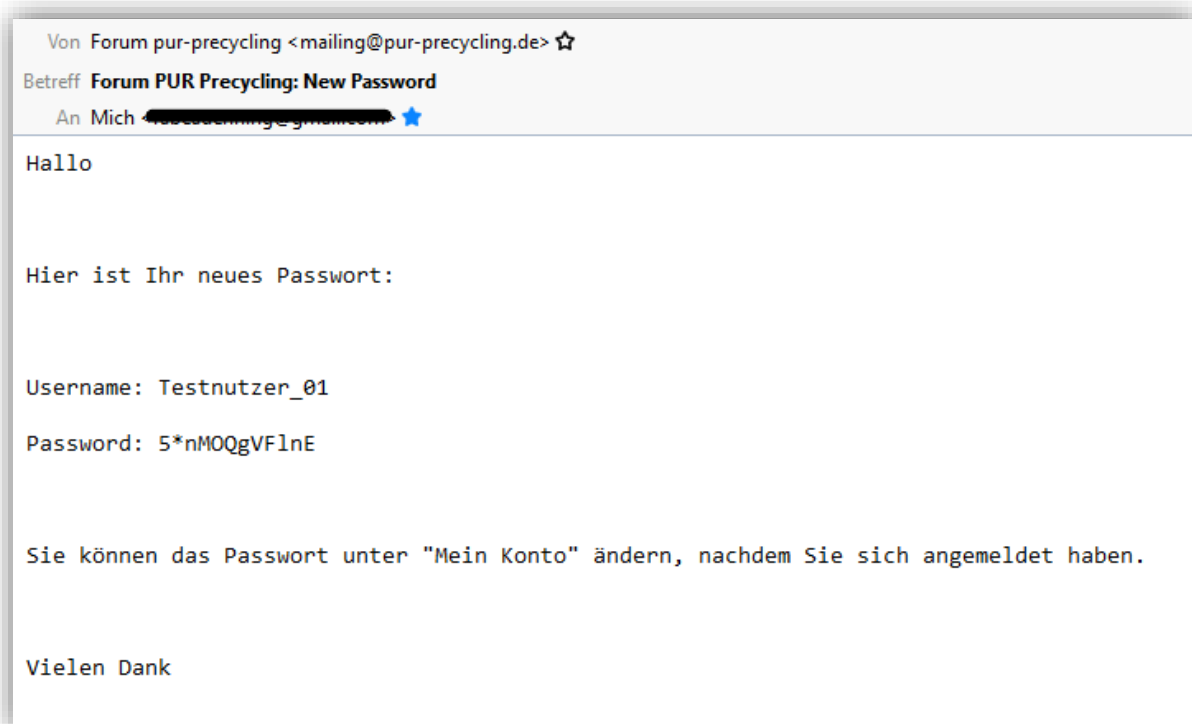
Von Forum pur-precycling <mailing@pur-precycling.de>
Betreff Forum PUR Precycling: New Password
An Mich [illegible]

Hallo

Hier ist Ihr neues Passwort:

Username: Testnutzer_01

Password: 5*nMOQgVFlnE

Sie können das Passwort unter "Mein Konto" ändern, nachdem Sie sich angemeldet haben.

Vielen Dank